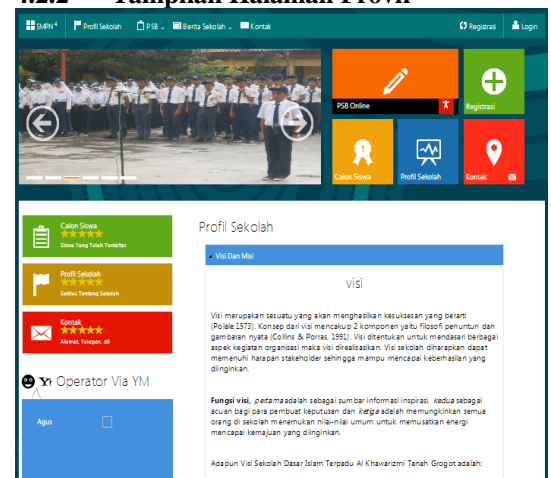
4.2.2 Tampilan Halaman Profil

SMPN 4 | Profil Sekolah | PSB | Berita Sekolah | Kontak | Registrasi | Login

PSB Online

Registrasi

Calon Siswa

Profil Sekolah

Kontak

Calon Siswa
Siswa Yang Telah Tendaftar

Profil Sekolah
Sekilas Tentang Sekolah

Kontak
Alamat, Telepon, dll

Operator Via YM

Agus

Profil Sekolah

Visi Dan Misi

visi

Visi merupakan sesuatu yang akan menghasilkan kesuksesan yang berarti (Polale.1973). Konsep dari visi mencakup 2 komponen yaitu filosofi penuntun dan gambaran nyata (Collins & Porras, 1991). Visi ditentukan untuk mendasari berbagai aspek kegiatan organisasi maka visi direalisasikan. Visi sekolah diharapkan dapat memenuhi harapan stakeholder sehingga mampu mencapai keberhasilan yang diinginkan.

Fungsi visi, pertama adalah sebagai sumber informasi inspirasi, kedua sebagai acuan bagi para pembuat keputusan dan ketiga adalah memungkinkan semua orang di sekolah menemukan nilai-nilai umum untuk memusatkan energi mencapai kemajuan yang diinginkan.

Adapun Visi Sekolah Dasar Islam Terpadu Al Khawarizmi Tanah Grogot adalah: